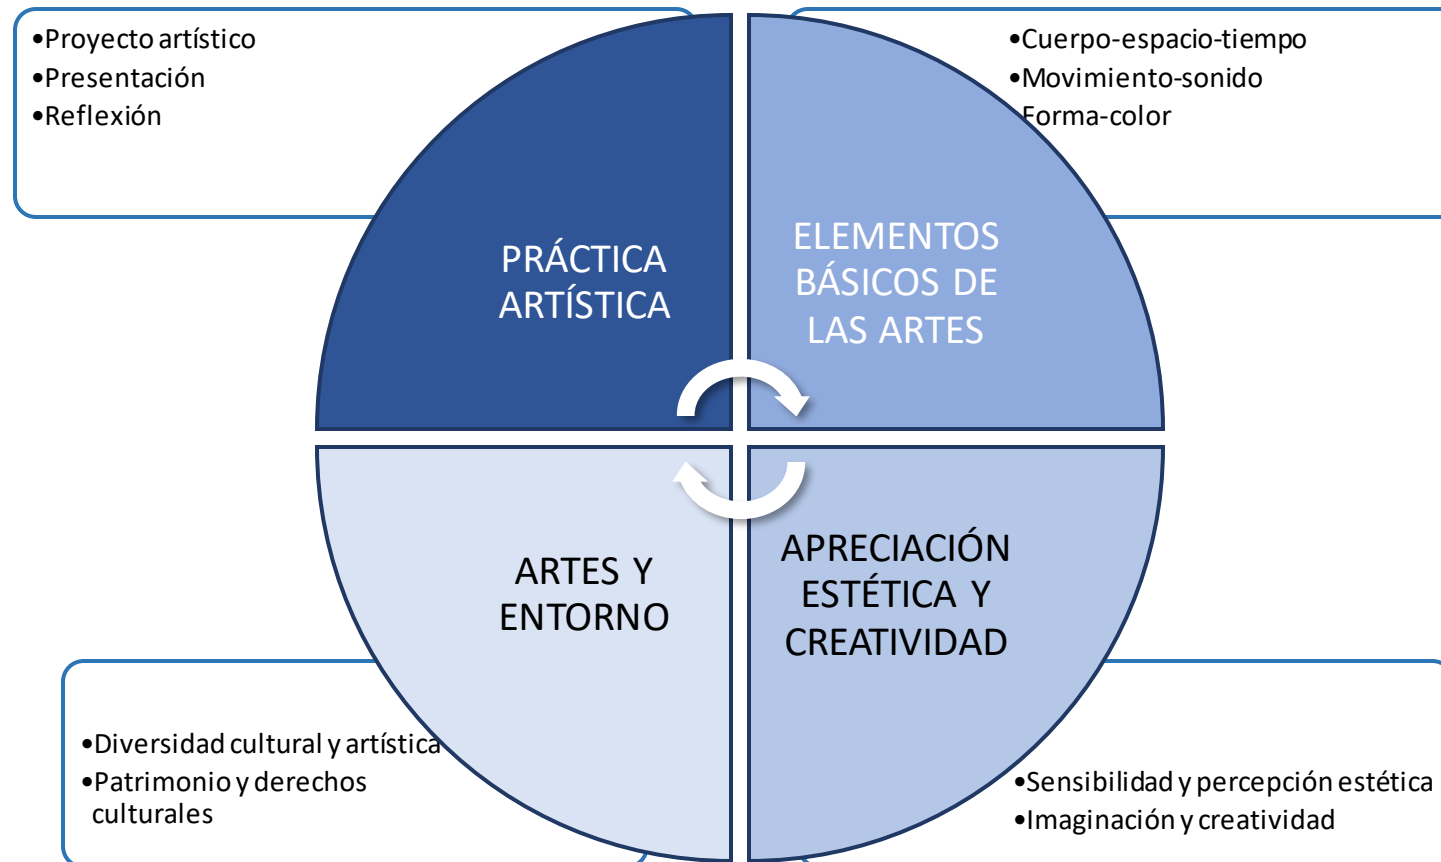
•Proyecto artístico
•Presentación
•Reflexión

•Cuerpo-espacio-tiempo
•Movimiento-sonido
Forma-color

PRÁCTICA ARTÍSTICA

ELEMENTOS BÁSICOS DE LAS ARTES

ARTES Y ENTORNO

APRECIACIÓN ESTÉTICA Y CREATIVIDAD

•Diversidad cultural y artística
•Patrimonio y derechos culturales

•Sensibilidad y percepción estética
•Imaginación y creatividad